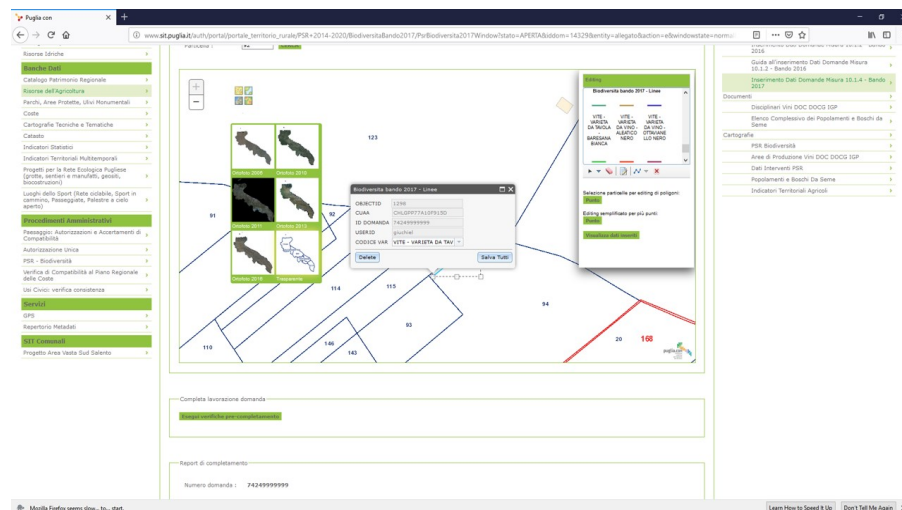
Puglia con
www.sit.puglia.it/auth/portal/portale_territorio_rurale/PSR+2014-2020/BiodiversitaBando2017/PorBiodiversita2017Window?stato=APERTA&iddom=14329&entity=allegato&action=e&windowstate=norm

Risorse Idriche
Banche Dati
Catalogo Patrimonio Regionale
Risorse dell'Agricoltura
Parchi, Aree Protette, Ulivi Monumentali
Coste
Cartografia Tecniche e Tematiche
Catasto
Indicatori Statistici
Indicatori Territoriali Multitemporali
Progetti per la Rete Ecologica Pugliese (grotte, sentieri e manufatti, geositi, biocostruzioni)
Luoghi dello Sport (Rete ciclabile, Sport in cammino, Passeggiate, Palestre e cielo aperto)
Procedimenti Amministrativi
Paesaggio: Autorizzazioni e Accertamenti di Compatibilità
Autorizzazione Unica
PSR - Biodiversità
Verifica di Compatibilità al Piano Regionale delle Coste
Usi Civici: verifica consistenza
Servizi
GPS
Repertorio Metadati
SIT Comunali
Progetto Area Vasta Sud Salento

Particella

Ortofoto 2006
Ortofoto 2010
Ortofoto 2011
Ortofoto 2013
Ortofoto 2016
Trasparente

123
91
92
114
115
94
93
110
146
143
20
168

Biodiversita Bando 2017 - Linee
OBJECTID 1298
CUAA
ID DOMANDA 74249999999
USERID
CODICE VAR VITE - VARIETA DA TAV
Delete
Salva Tutti

Editing
Biodiversita bando 2017 - Linee
VITE - VARIETA DA TAVOLA BARESANA BIANCA
VITE - VARIETA DA VINO - ALEATICO NERO
VITE - VARIETA DA VINO - OTTAVIANELLO NERO
Selezione particelle per editing di poligoni:
Punto
Editing semplificato per più punti:
Punto
Visualizza dati inseriti

Guida all'inserimento Dati Domande Misura 10.1.2 - Bando 2016
Inserimento Dati Domande Misura 10.1.4 - Bando 2017
Documenti
Disciplinari Vini DOC DOCG IGP
Elenco Complessivo dei Popolamenti e Boschi da Seme
Cartografie
PSR Biodiversità
Aree di Produzione Vini DOC DOCG IGP
Dati Interventi PSR
Popolamenti e Boschi Da Seme
Indicatori Territoriali Agricoli

Completa lavorazione domanda
Esegui verifiche pre-completamento

Report di completamento
Numero domanda : 74249999999

Mozilla Firefox seems slow... to... start.
Learn How to Speed It Up
Don't Tell Me Again